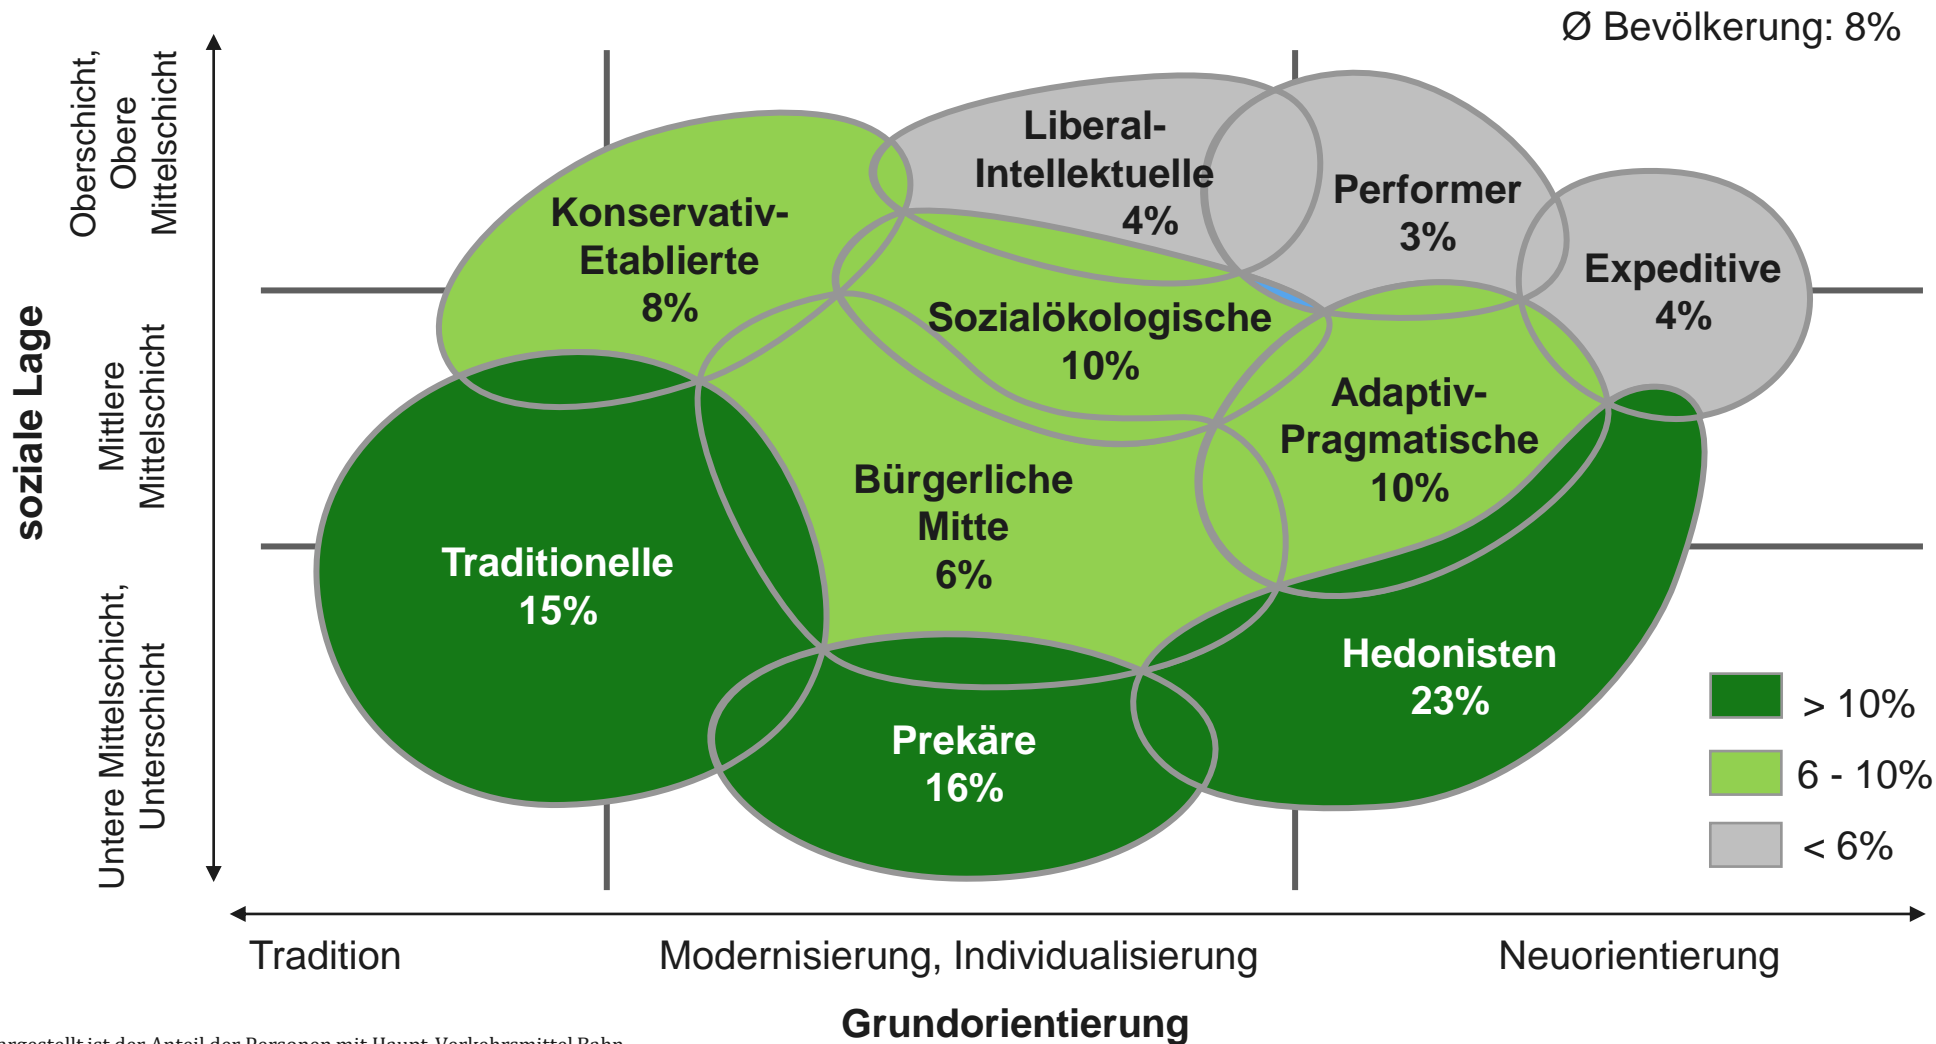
Ø Bevölkerung: 8%

soziale Lage

Oberschicht, Obere Mittelschicht

Mittlere Mittelschicht

Untere Mittelschicht, Unterschicht

Konservativ-Etablierte 8%

Liberal-Intellektuelle 4%

Performer 3%

Expeditive 4%

Sozialökologische 10%

Adaptiv-Pragmatische 10%

Bürgerliche Mitte 6%

Traditionelle 15%

Prekäre 16%

Hedonisten 23%

> 10%

6 - 10%

< 6%

Tradition

Modernisierung, Individualisierung

Neuorientierung

Grundorientierung

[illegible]argestellt ist der Anteil der Personen mit Haupt-Verkehrsmittel Bahn